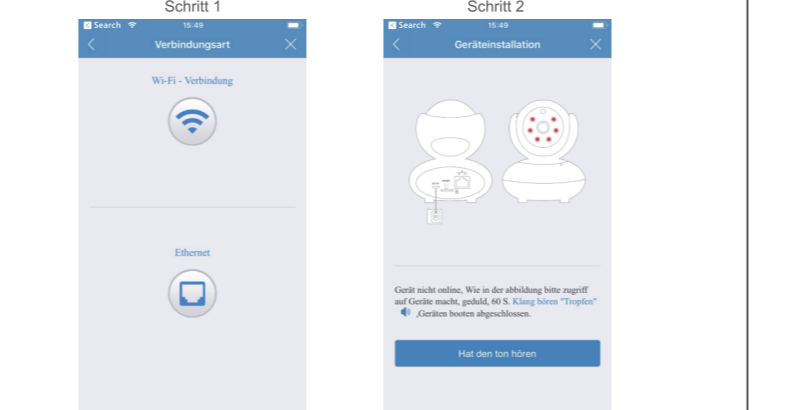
Schritt 1

Search 15:49

Verbindungsart

Wi-Fi - Verbindung

Ethernet

Schritt 2

Search 15:49

Geräteinstallation

Gerät nicht online, Wie in der abbildung bitte zugriff auf Geräte macht, geduld, 60 S. Klang hören "Tropfen" ,Geräten booten abgeschlossen.

Hat den ton hören